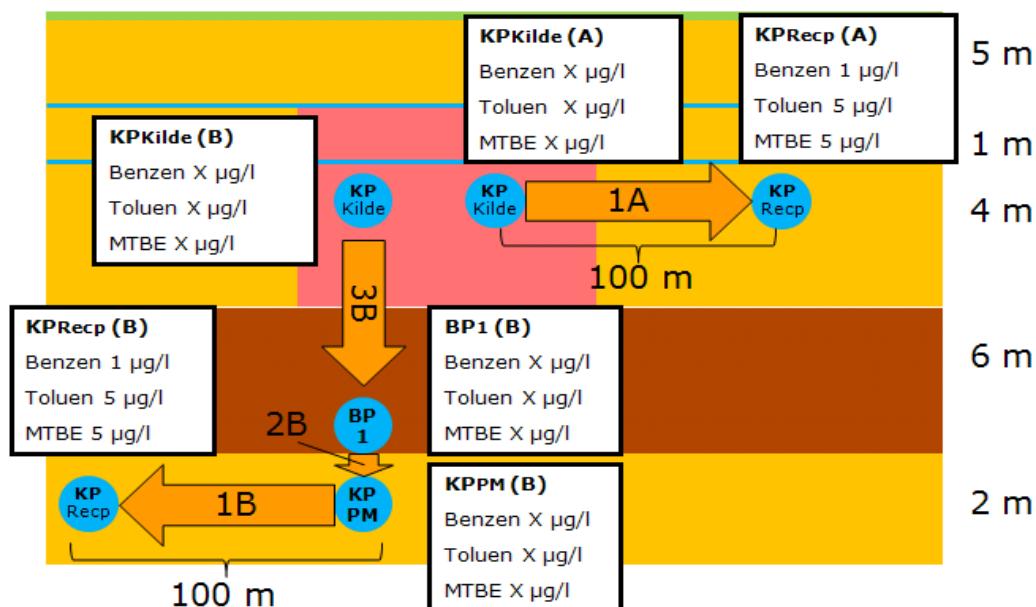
KPKilde (A)
Benzen X µg/l
Toluen X µg/l
MTBE X µg/l

KPRecp (A)
Benzen 1 µg/l
Toluen 5 µg/l
MTBE 5 µg/l

5 m
1 m
4 m
6 m
2 m

KPKilde (B)
Benzen X µg/l
Toluen X µg/l
MTBE X µg/l

KP Kilde

KP Kilde
1A
KP Recp
100 m

3B

KPRecp (B)
Benzen 1 µg/l
Toluen 5 µg/l
MTBE 5 µg/l

BP1 (B)
Benzen X µg/l
Toluen X µg/l
MTBE X µg/l

BP 1
2B

KP Recp
1B
KP PM

KPPM (B)
Benzen X µg/l
Toluen X µg/l
MTBE X µg/l

100 m